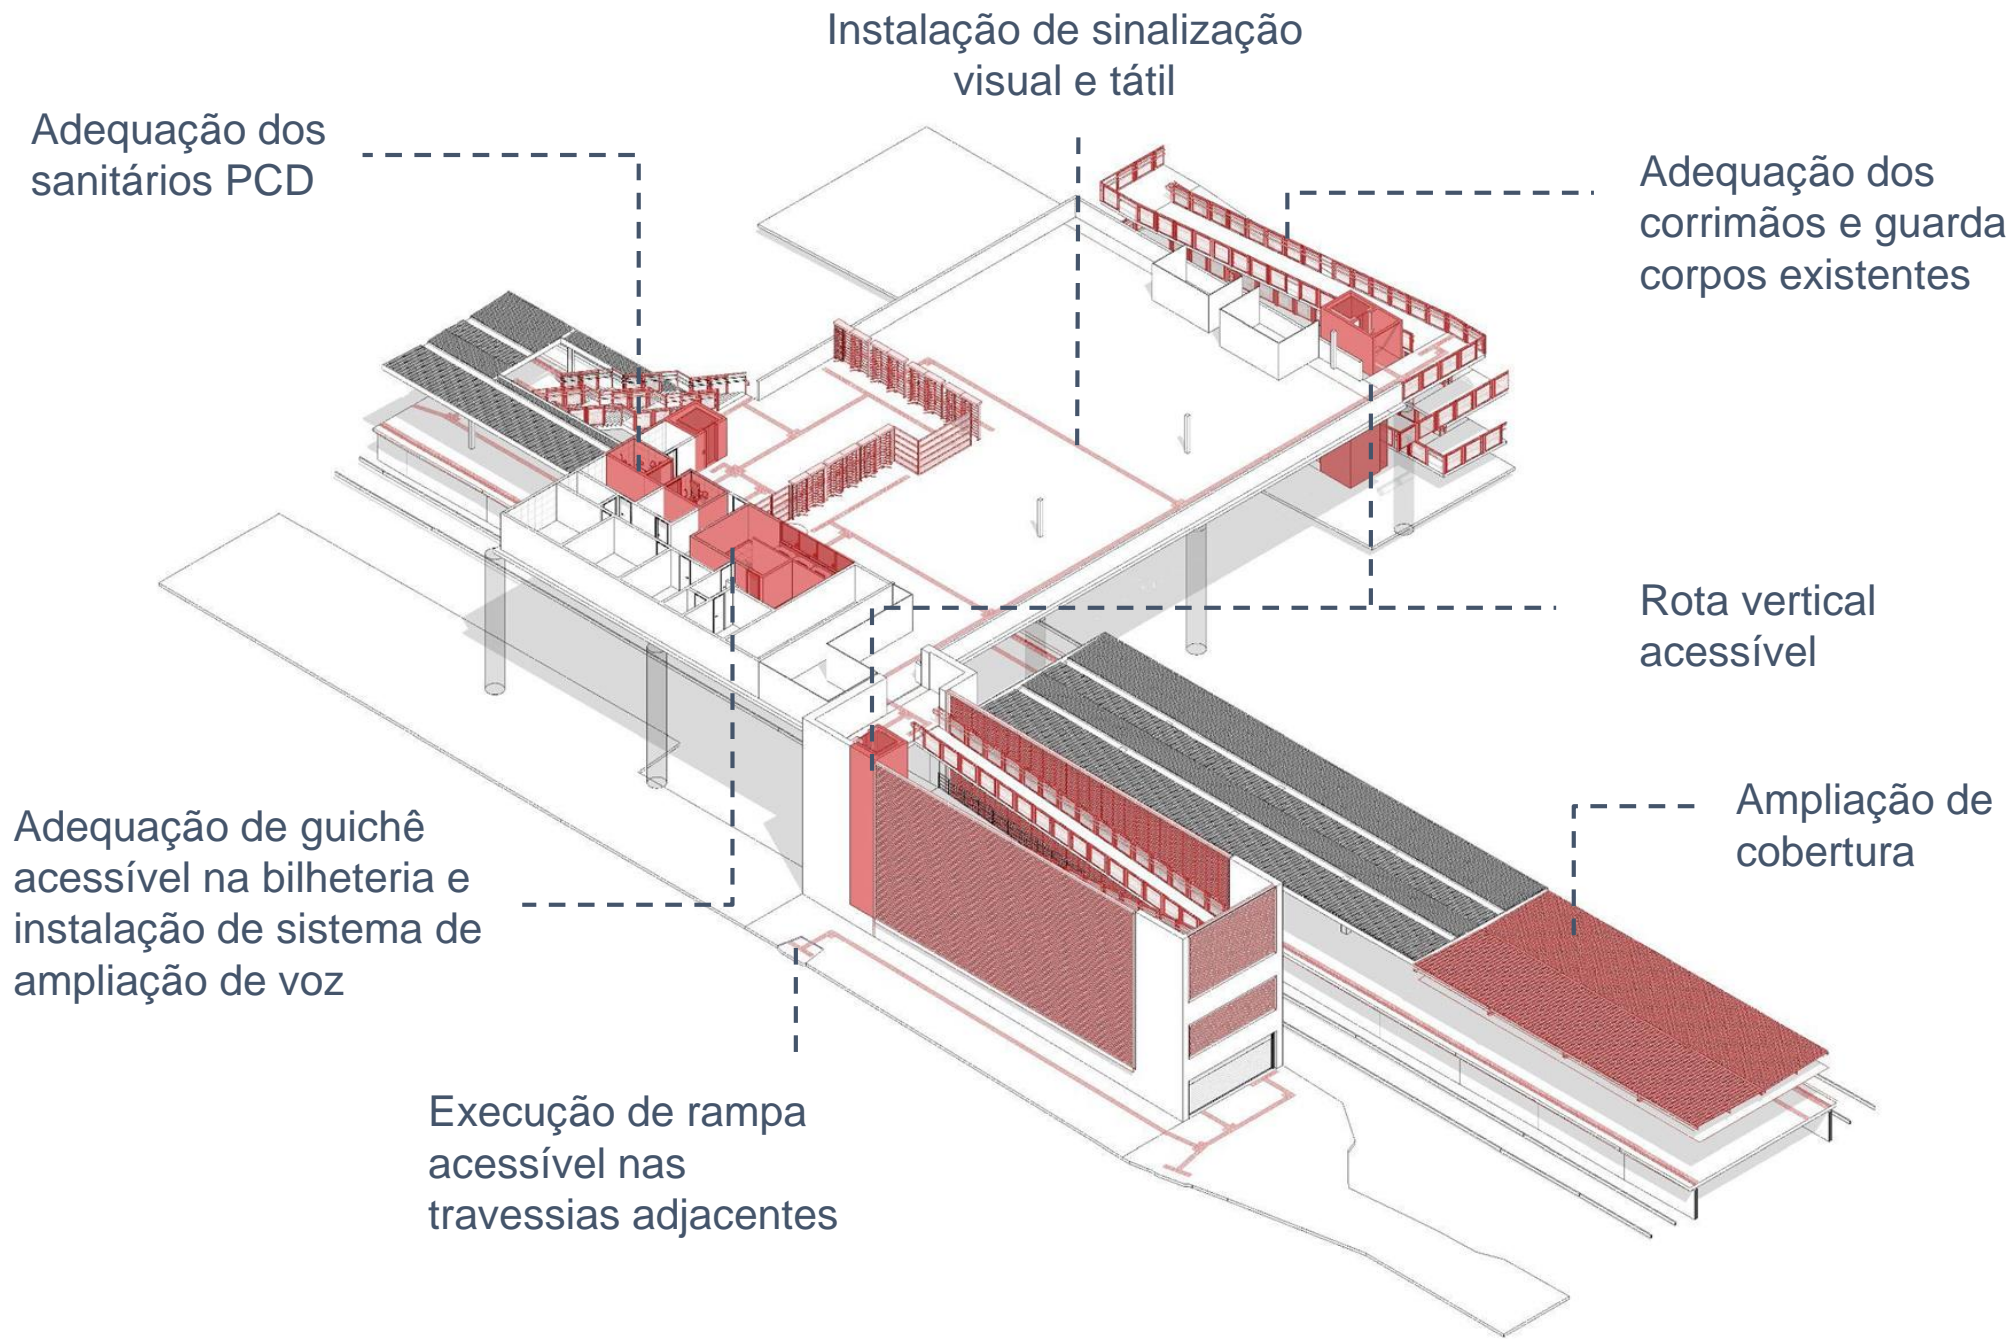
Instalação de sinalização visual e tátil

Adequação dos sanitários PCD

Adequação dos corrimãos e guarda corpos existentes

Rota vertical acessível

Ampliação de cobertura

Adequação de guichê acessível na bilheteria e instalação de sistema de ampliação de voz

Execução de rampa acessível nas travessias adjacentes